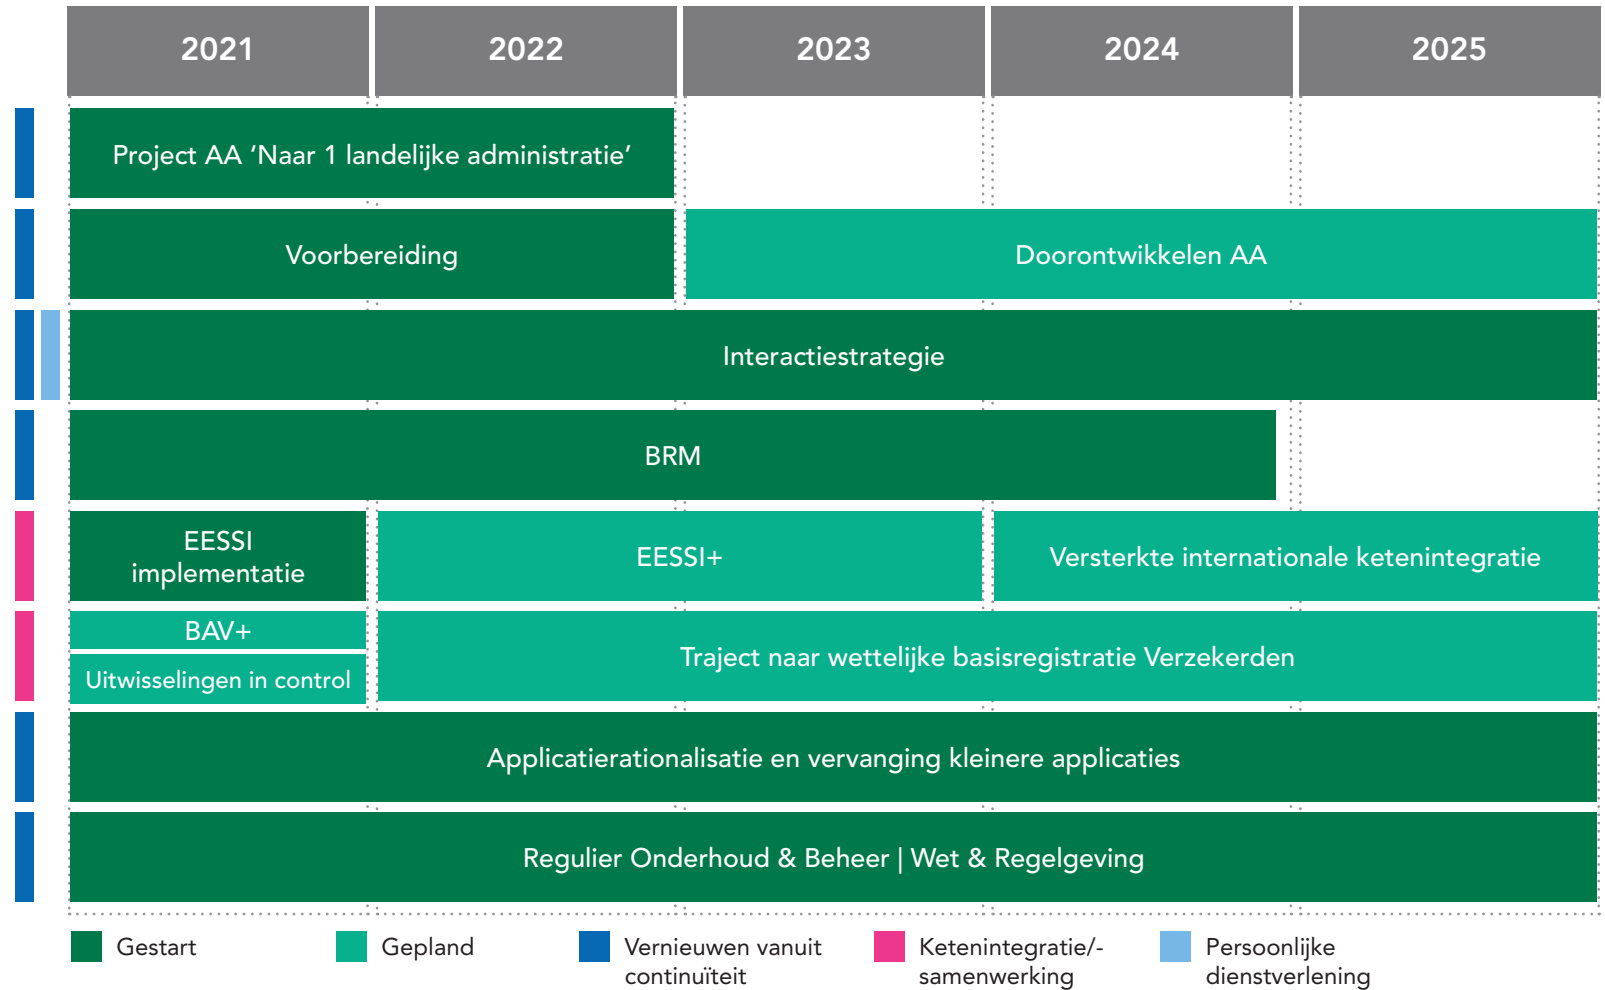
| 2021 | 2022 | 2023 | 2024 | 2025 |
|---|---|---|---|---|

Project AA ‘Naar 1 landelijke administratie’

Voorbereiding

Doorontwikkelen AA

Interactiestrategie

BRM

EESSI implementatie

EESSI+

Versterkte internationale ketenintegratie

BAV+

Uitwisselingen in control

Traject naar wettelijke basisregistratie Verzekerden

Applicatierationalisatie en vervanging kleinere applicaties

Regulier Onderhoud & Beheer | Wet & Regelgeving

Gestart

Gepland

Vernieuwen vanuit continuïteit

Ketenintegratie/-samenwerking

Persoonlijke dienstverlening